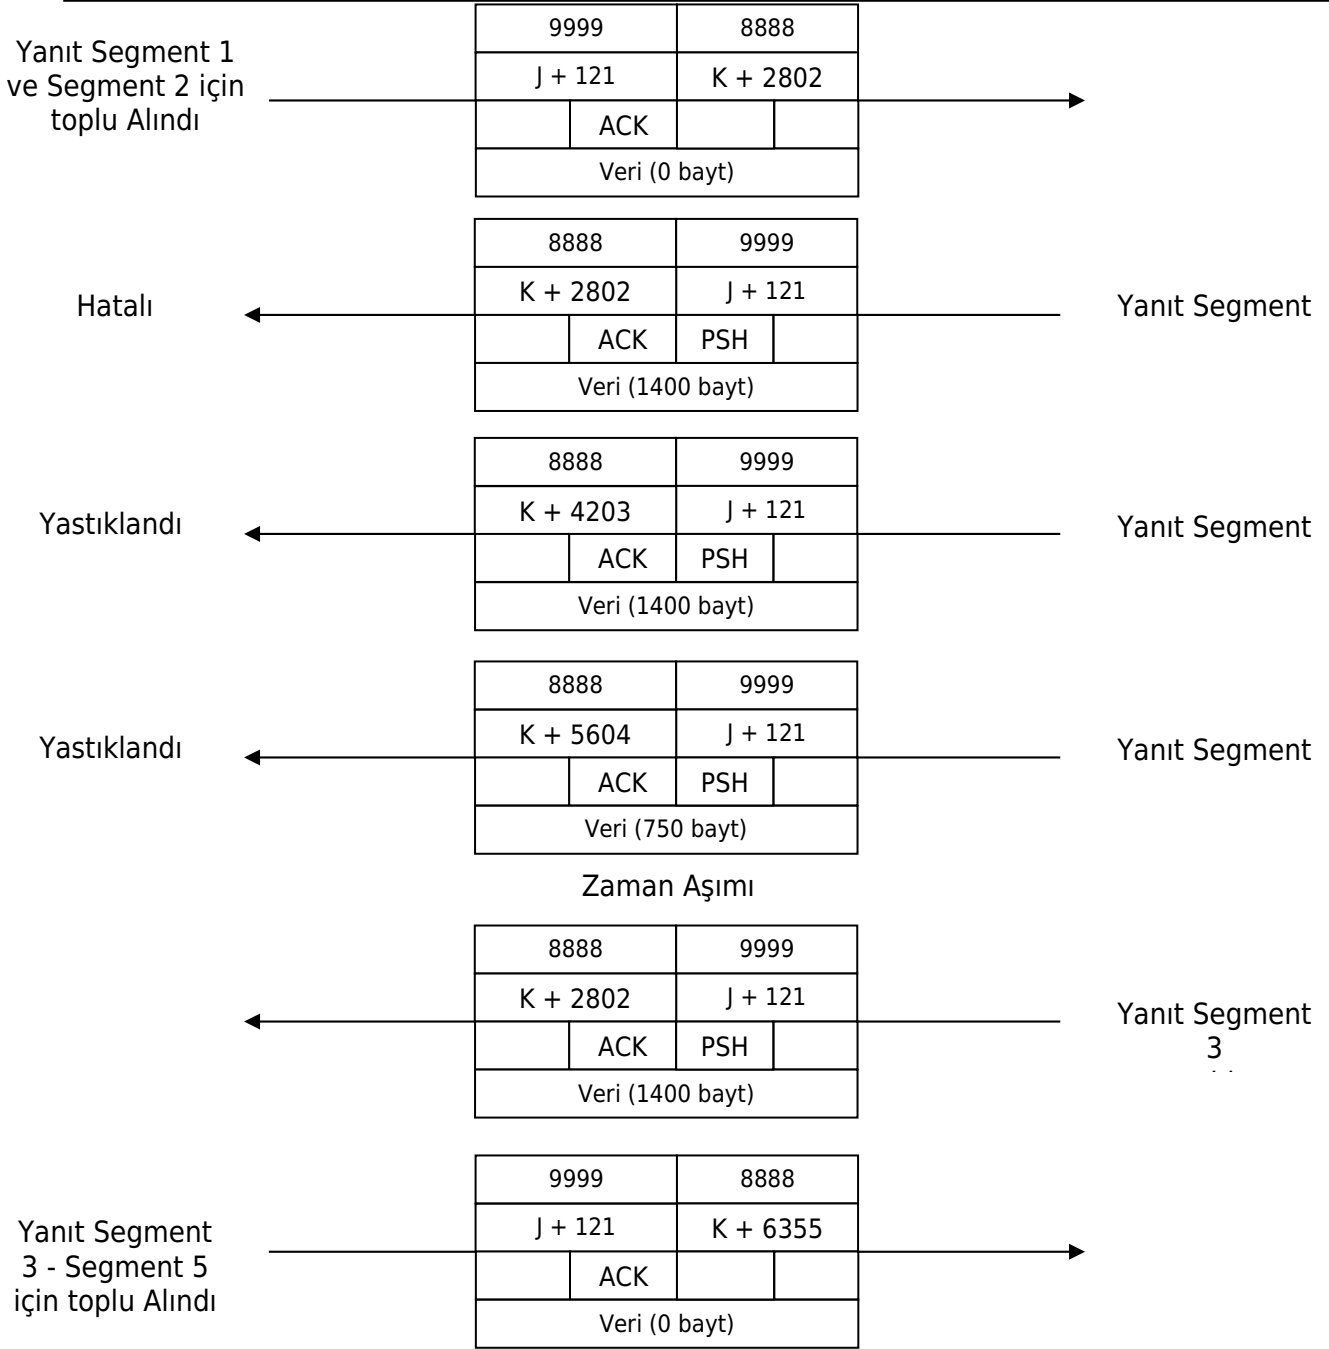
Yanıt Segment 1 ve Segment 2 için toplu Alındı

| 9999 | 8888 |
|---|---|
| J + 121 | K + 2802 |
| ACK | |
| Veri (0 bayt) | |

Hatalı

| 8888 | 9999 |
|---|---|
| K + 2802 | J + 121 |
| ACK | PSH |
| Veri (1400 bayt) | |

Yanıt Segment

Yastıklandı

| 8888 | 9999 |
|---|---|
| K + 4203 | J + 121 |
| ACK | PSH |
| Veri (1400 bayt) | |

Yanıt Segment

Yastıklandı

| 8888 | 9999 |
|---|---|
| K + 5604 | J + 121 |
| ACK | PSH |
| Veri (750 bayt) | |

Yanıt Segment

Zaman Aşımı

| 8888 | 9999 |
|---|---|
| K + 2802 | J + 121 |
| ACK | PSH |
| Veri (1400 bayt) | |

Yanıt Segment 3

Yanıt Segment 3 - Segment 5 için toplu Alındı

| 9999 | 8888 |
|---|---|
| J + 121 | K + 6355 |
| ACK | |
| Veri (0 bayt) | |